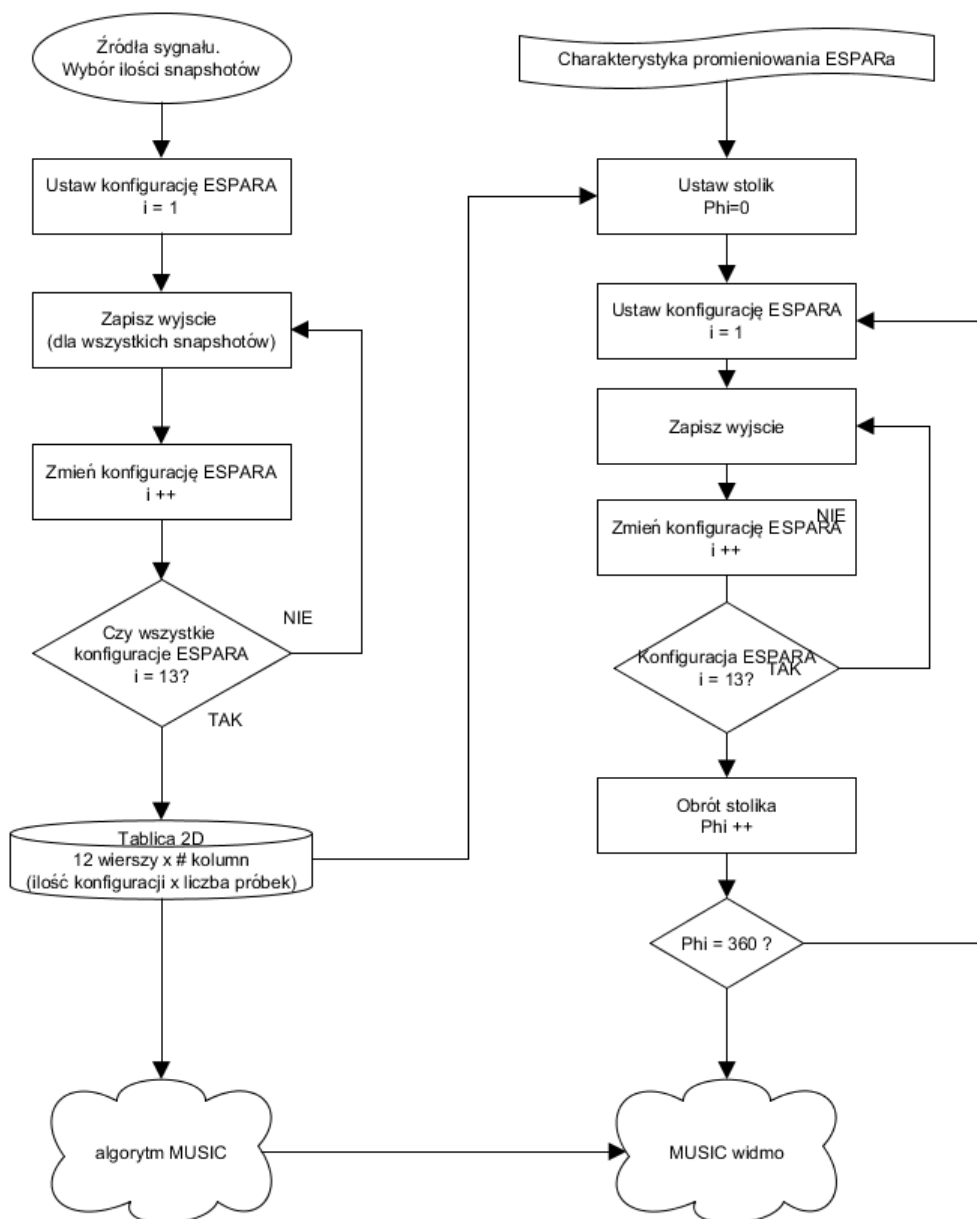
Źródła sygnału.
Wybór ilości snapshotów

Ustaw konfigurację ESPARA
i = 1

Zapisz wyjscie
(dla wszystkich snapshotów)

Zmień konfigurację ESPARA
i ++

Czy wszystkie konfiguracje ESPARA
i = 13?

NIE

TAK

Tablica 2D
12 wierszy x # kolumn
(ilość konfiguracji x liczba próbek)

algorytm MUSIC

Charakterystyka promieniowania ESPARa

Ustaw stolik
Phi=0

Ustaw konfigurację ESPARA
i = 1

Zapisz wyjscie

Zmień konfigurację ESPARA
i ++

NIE

Konfiguracja ESPARA
i = 13?

TAK

Obrót stolika
Phi ++

Phi = 360 ?

MUSIC widmo